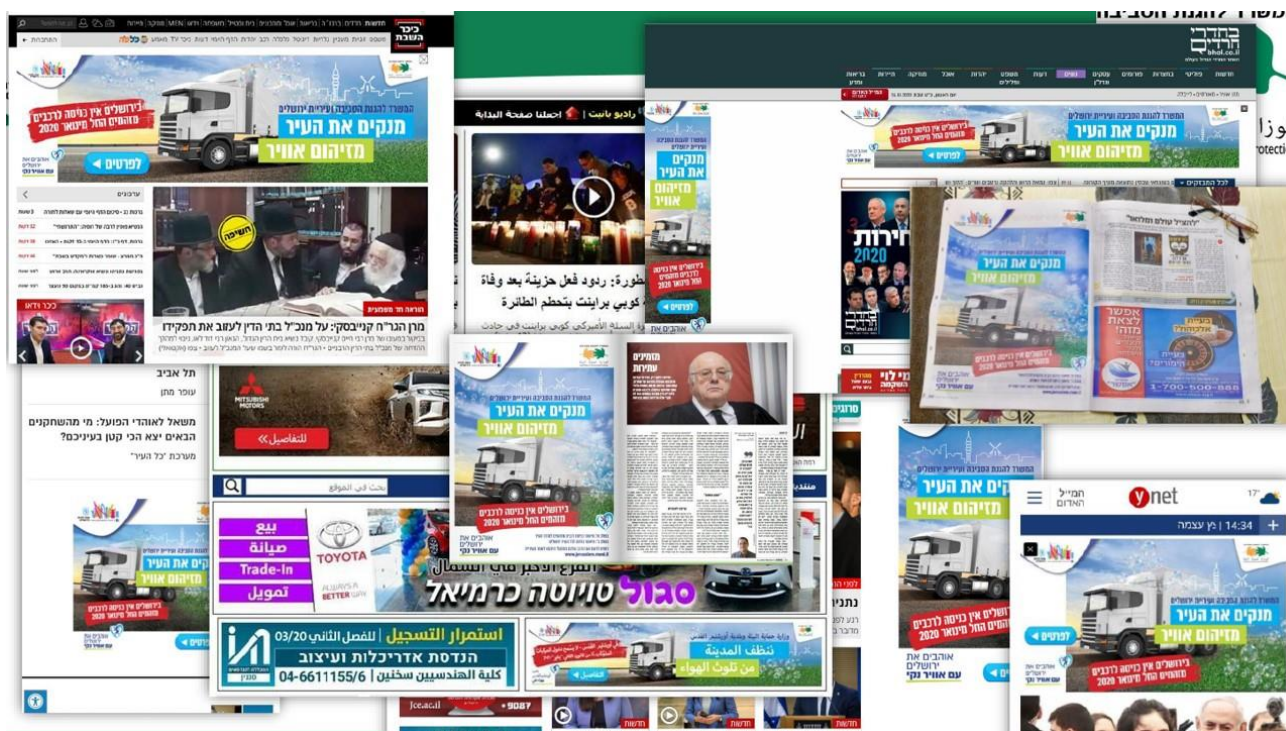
כיכר השבת

המשרד להגנת הסביבה ועיריית ירושלים

מנקים את העיר

מזיהום אוויר

בירושלים אין כניסה לרכבים מזהמים החל מינואר 2020

לפרטים

אוהבים את ירושלים עם אוויר נקי

מרן הגר"ח קניבסקי: על מנכ"ל בתי הדין לעזוב את תפקידו

כיכר וידאו

ראדיו סוות | اجعلنا صفحة البداية

خطورة: ردود فعل حزينة بعد وفاة كوبي براينت بتحطم الطائرة

בחדרי חרדים

bhol.co.il

בחירות 2020

MITSUBISHI MOTORS

للتفاصيل

משאל לאוהדי הפועל: מי מהשחקנים הבאים יצא הכי קטן בעיניכם?

מערכת "כל העיר"

תל אביב

עופר מתן

חיפוש באתר

בחירות

עתידות

TOYOTA

ALWAYS A BETTER WAY

بيع

صيانة

Trade-In

تمويل

סגול טויוטה כרמיאל

استمرار التسجيل للفصل الثاني 03/20

الهندسة المعمارية والتصميم

كلية الهندسيين سخنين 04-6611155/6

نظف المدينة من تلوث الهواء

אפשר לצאת מזה!

1-700-500-888

ynet

14:34 | צו עצמה

תפריט

מזיהום אוויר

חדשות